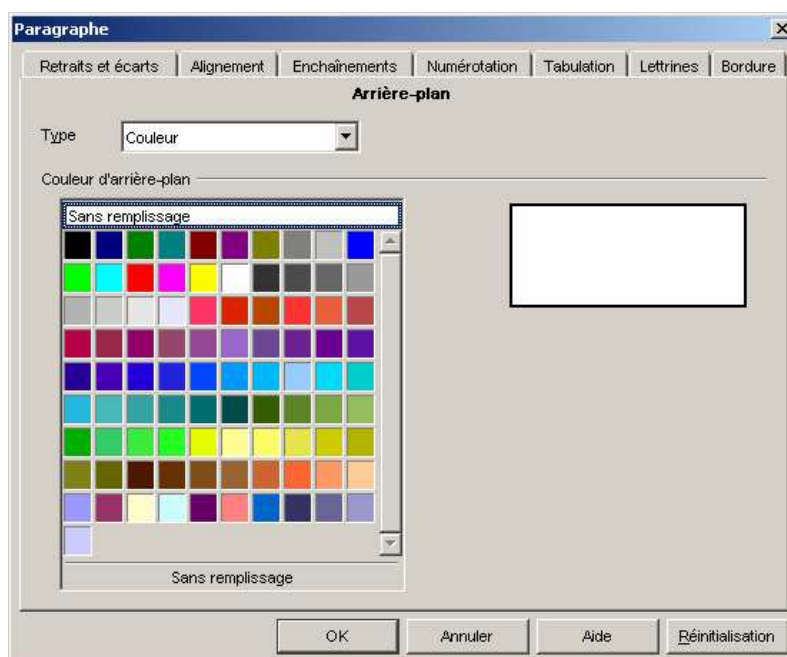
Paragraphe

Retraits et écarts | Alignement | Enchaînements | Numérotation | Tabulation | Lettrines | Bordure

Arrière-plan

Type Couleur

Couleur d'arrière-plan

Sans remplissage

Sans remplissage

OK Annuler Aide Réinitialisation